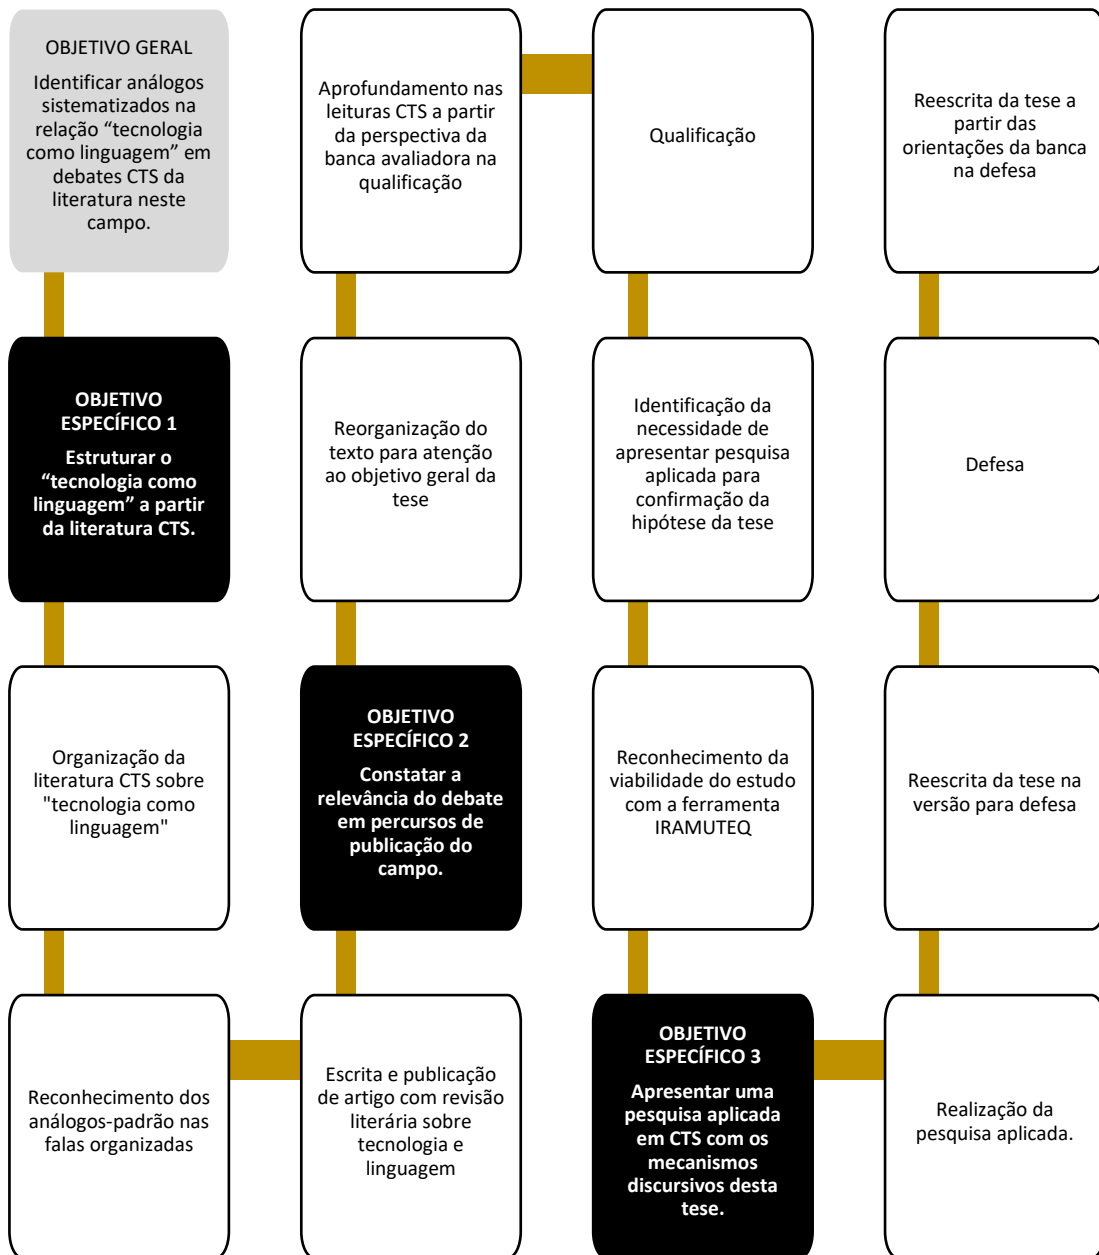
OBJETIVO GERAL

Identificar análogos sistematizados na relação "tecnologia como linguagem" em debates CTS da literatura neste campo.

OBJETIVO ESPECÍFICO 1

Estruturar o "tecnologia como linguagem" a partir da literatura CTS.

Organização da literatura CTS sobre "tecnologia como linguagem"

Reconhecimento dos análogos-padrão nas falas organizadas

Escrita e publicação de artigo com revisão literária sobre tecnologia e linguagem

OBJETIVO ESPECÍFICO 2

Constatar a relevância do debate em percursos de publicação do campo.

Reorganização do texto para atenção ao objetivo geral da tese

Aprofundamento nas leituras CTS a partir da perspectiva da banca avaliadora na qualificação

Qualificação

Identificação da necessidade de apresentar pesquisa aplicada para confirmação da hipótese da tese

Reconhecimento da viabilidade do estudo com a ferramenta IRAMUTEQ

OBJETIVO ESPECÍFICO 3

Apresentar uma pesquisa aplicada em CTS com os mecanismos discursivos desta tese.

Realização da pesquisa aplicada.

Reescrita da tese na versão para defesa

Defesa

Reescrita da tese a partir das orientações da banca na defesa